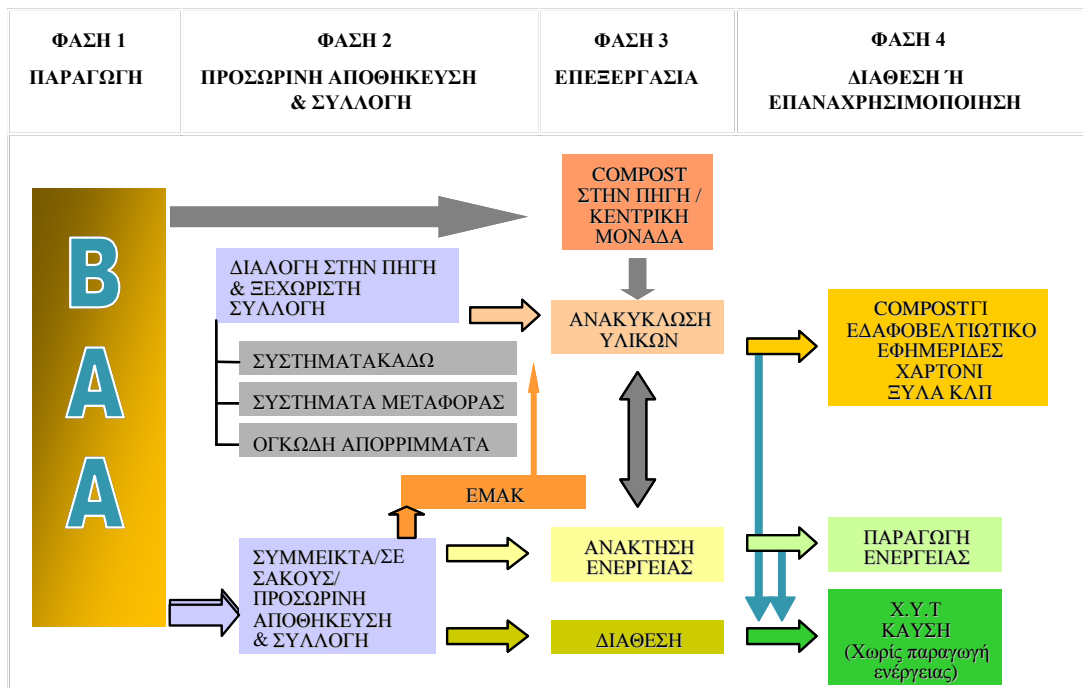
| ΦΑΣΗ 1 ΠΑΡΑΓΩΓΗ | ΦΑΣΗ 2 ΠΡΟΣΩΡΙΝΗ ΑΠΟΘΗΚΕΥΣΗ & ΣΥΛΛΟΓΗ | ΦΑΣΗ 3 ΕΠΕΞΕΡΓΑΣΙΑ | ΦΑΣΗ 4 ΔΙΑΘΕΣΗ Ή ΕΠΑΝΑΧΡΗΣΙΜΟΠΟΙΗΣΗ |
|---|---|---|---|

Β
Α
Α

COMPOST ΣΤΗΝ ΠΗΓΗ / ΚΕΝΤΡΙΚΗ ΜΟΝΑΔΑ

ΔΙΑΛΟΓΗ ΣΤΗΝ ΠΗΓΗ & ΞΕΧΩΡΙΣΤΗ ΣΥΛΛΟΓΗ

ΑΝΑΚΥΚΛΩΣΗ ΥΛΙΚΩΝ

COMPOSTΓΙ ΕΔΑΦΟΒΕΛΤΙΩΤΙΚΟ ΕΦΗΜΕΡΙΔΕΣ ΧΑΡΤΟΝΙ ΞΥΛΑ ΚΛΠ

ΣΥΣΤΗΜΑΤΑΚΑΔΩ

ΣΥΣΤΗΜΑΤΑ ΜΕΤΑΦΟΡΑΣ

ΟΓΚΩΔΗ ΑΠΟΡΡΙΜΜΑΤΑ

ΕΜΑΚ

ΣΥΜΜΕΙΚΤΑ/ΣΕ ΣΑΚΟΥΣ/ ΠΡΟΣΩΡΙΝΗ ΑΠΟΘΗΚΕΥΣΗ & ΣΥΛΛΟΓΗ

ΑΝΑΚΤΗΣΗ ΕΝΕΡΓΕΙΑΣ

ΠΑΡΑΓΩΓΗ ΕΝΕΡΓΕΙΑΣ

ΔΙΑΘΕΣΗ

Χ.Υ.Τ ΚΑΥΣΗ (Χωρίς παραγωγή ενέργειας)